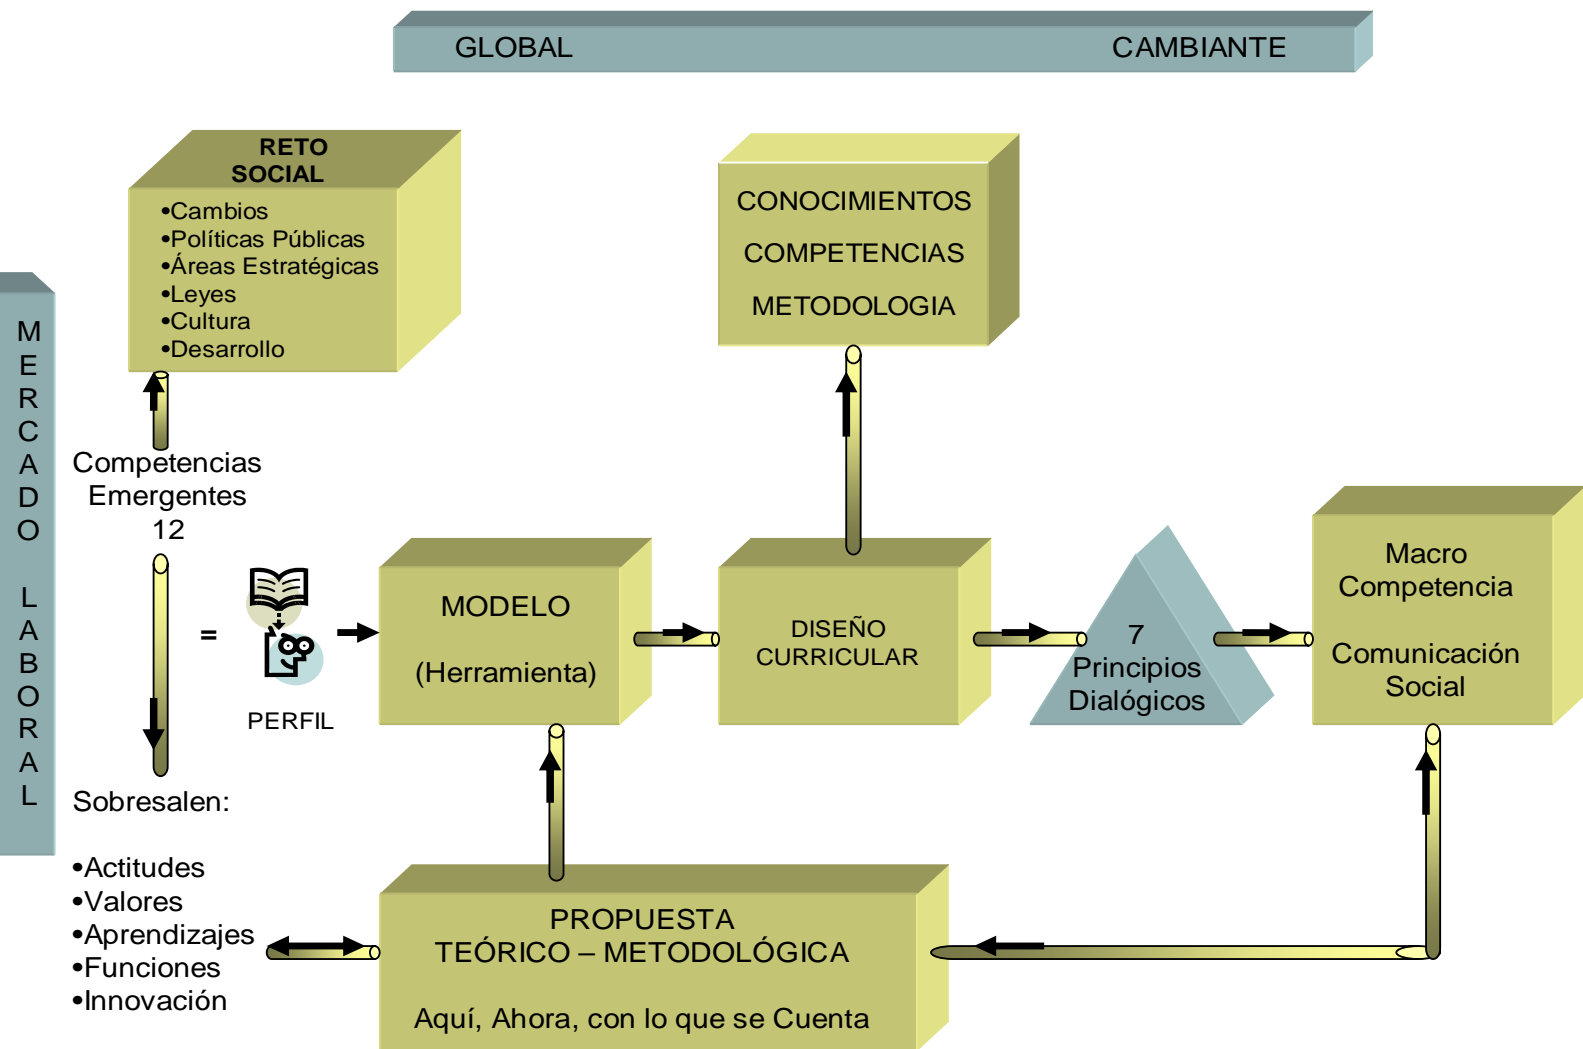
GLOBAL CAMBIANTE

MERCADO LABORAL

RETO SOCIAL
•Cambios
•Políticas Públicas
•Áreas Estratégicas
•Leyes
•Cultura
•Desarrollo

CONOCIMIENTOS
COMPETENCIAS
METODOLOGIA

Competencias Emergentes 12

=

PERFIL

MODELO
(Herramienta)

DISEÑO CURRICULAR

7 Principios Dialógicos

Macro Competencia
Comunicación Social

Sobresalen:

•Actitudes
•Valores
•Aprendizajes
•Funciones
•Innovación

PROPUESTA
TEÓRICO – METODOLÓGICA
Aquí, Ahora, con lo que se Cuenta